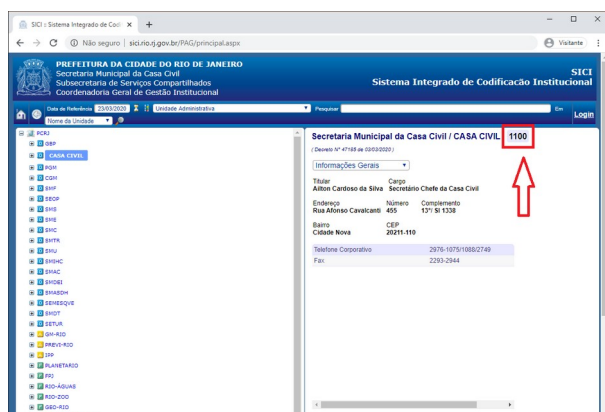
SICI :: Sistema Integrado de Codi ×
+
Não seguro | sici.rio.rj.gov.br/PAG/principal.aspx
Visitante

PREFEITURA DA CIDADE DO RIO DE JANEIRO
Secretaria Municipal da Casa Civil
Subsecretaria de Serviços Compartilhados
Coordenadoria Geral de Gestão Institucional

SICI
Sistema Integrado de Codificacão Institucional

Data de Referência 23/03/2020
Unidade Administrativa
Pesquisar
Em
Nome da Unidade
Login

PCRJ
GBP
CASA CIVIL
PGM
CGM
SMF
SEOP
SMS
SME
SMC
SMTR
SMU
SMIHC
SMAC
SMDEI
SMASDH
SEMESQVE
SMDT
SETUR
GM-RIO
PREVI-RIO
IPP
PLANETARIO
FPJ
RIO-ÁGUAS
RIO-ZOO
GEO-RIO

Secretaria Municipal da Casa Civil / CASA CIVIL 1100
( Decreto Nº 47193 de 03/03/2020 )

Informações Gerais

Titular
Ailton Cardoso da Silva
Cargo
Secretário Chefe da Casa Civil

Endereço
Rua Afonso Cavalcanti
Número
455
Complemento
13º/ Sl 1338

Bairro
Cidade Nova
CEP
20211-110

| Telefone Corporativo | 2976-1075/1088/2749 |
|---|---|
| Fax | 2293-2944 |